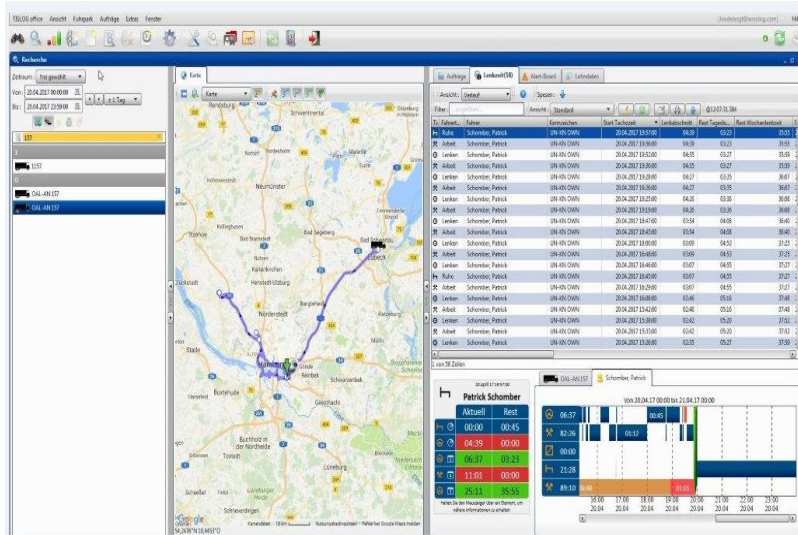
TISLOG office Ansicht Fuhrpark Aufträge Extras Fenster

Recherche

Zeitraum: frei gewählt

Von: 20.04.2017 00:00:00

Bis: 20.04.2017 23:59:00

± 1 Tag

157

1157

OAL-AN 157

OAL-AN 157

Karte

Karte

Rendsburg

Schwentinental

Kiel

Neumünster

Itzehoe

Kellinghusen

Bad Bramstedt

Bad Segeberg

Lübeck

Norderstedt

Bargteheide

Ratzeburg

Stade

Hamburg

Buxtehude

Geesthacht

Buchholz in der Nordheide

Lüneburg

Schwarzenbek

Google

Aufträge

Lenkzeit(58)

Alarm Board

Lieferdaten

Ansicht: Verlauf

Spesen:

Ansicht: Standard

| Fahrert... | Fahrer | Kennzeichen | Start Tachozeit | Lenkabschnitt | Rest Tageslenkzeit | Rest Wochenlenkzeit |
|---|---|---|---|---|---|---|
| Ruhe | Schomber, Patrick | UN-KN OWN | 20.04.2017 19:57:00 | 04:39 | 03:22 | 35:55 |
| Arbeit | Schomber, Patrick | UN-KN OWN | 20.04.2017 19:56:00 | 04:39 | 03:21 | 35:55 |
| Lenken | Schomber, Patrick | UN-KN OWN | 20.04.2017 19:52:00 | 04:35 | 03:27 | 35:59 |
| Arbeit | Schomber, Patrick | UN-KN OWN | 20.04.2017 19:38:00 | 04:35 | 03:27 | 35:59 |
| Lenken | Schomber, Patrick | UN-KN OWN | 20.04.2017 19:29:00 | 04:27 | 03:35 | 36:07 |
| Arbeit | Schomber, Patrick | UN-KN OWN | 20.04.2017 19:26:00 | 04:27 | 03:35 | 36:07 |
| Lenken | Schomber, Patrick | UN-KN OWN | 20.04.2017 19:23:00 | 04:26 | 03:36 | 36:08 |
| Arbeit | Schomber, Patrick | UN-KN OWN | 20.04.2017 19:19:00 | 04:26 | 03:36 | 36:08 |
| Lenken | Schomber, Patrick | UN-KN OWN | 20.04.2017 18:47:00 | 03:54 | 04:08 | 36:40 |
| Arbeit | Schomber, Patrick | UN-KN OWN | 20.04.2017 18:45:00 | 03:54 | 04:08 | 36:40 |
| Lenken | Schomber, Patrick | UN-KN OWN | 20.04.2017 18:00:00 | 03:09 | 04:53 | 37:25 |
| Arbeit | Schomber, Patrick | UN-KN OWN | 20.04.2017 16:48:00 | 03:09 | 04:53 | 37:25 |
| Lenken | Schomber, Patrick | UN-KN OWN | 20.04.2017 16:46:00 | 03:07 | 04:55 | 37:27 |
| Ruhe | Schomber, Patrick | UN-KN OWN | 20.04.2017 16:45:00 | 03:07 | 04:55 | 37:27 |
| Arbeit | Schomber, Patrick | UN-KN OWN | 20.04.2017 16:29:00 | 03:07 | 04:55 | 37:27 |
| Lenken | Schomber, Patrick | UN-KN OWN | 20.04.2017 16:08:00 | 02:46 | 05:16 | 37:48 |
| Arbeit | Schomber, Patrick | UN-KN OWN | 20.04.2017 15:42:00 | 02:46 | 05:16 | 37:48 |
| Lenken | Schomber, Patrick | UN-KN OWN | 20.04.2017 15:39:00 | 02:42 | 05:20 | 37:52 |
| Arbeit | Schomber, Patrick | UN-KN OWN | 20.04.2017 15:33:00 | 02:42 | 05:20 | 37:52 |
| Lenken | Schomber, Patrick | UN-KN OWN | 20.04.2017 15:20:00 | 02:35 | 05:27 | 37:59 |

1 von 58 Zeilen

Patrick Schomber

| | Aktuell | Rest |
|---|---|---|
| | 00:00 | 00:45 |
| | 04:39 | 00:00 |
| | 06:37 | 03:23 |
| | 11:01 | 00:00 |
| | 25:11 | 35:55 |

OAL-AN 157

Schomber, Patrick

Von 20.04.17 00:00 bis 21.04.17 00:00

06:37

02:26

00:00

21:28

09:10

00:45

01:12

16:00 20.04

17:00 20.04

18:00 20.04

19:00 20.04

20:00 20.04

21:00 20.04

22:00 20.04

23:00 20.04